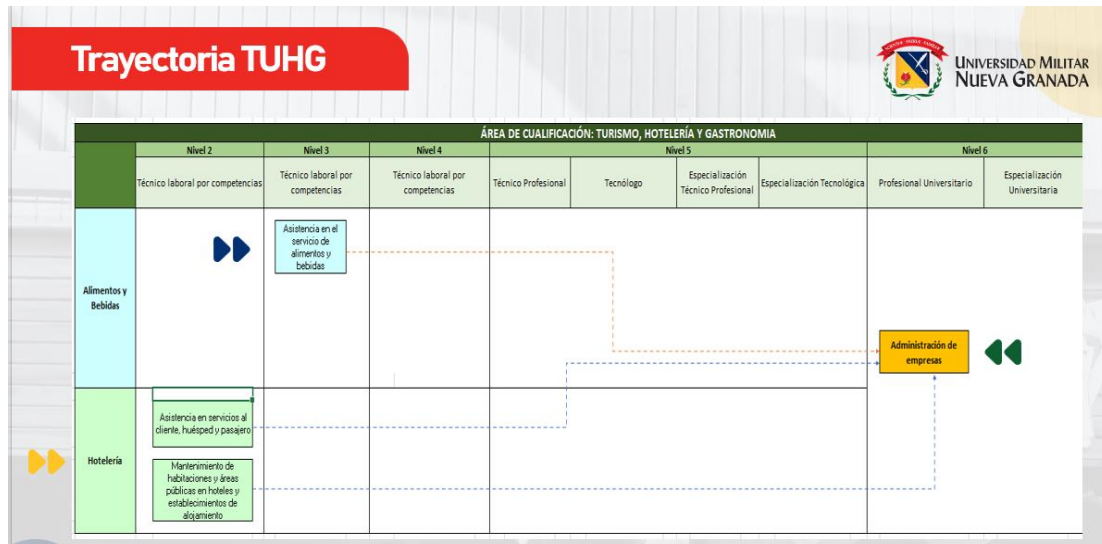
Trayectoria TUHG

UNIVERSIDAD MILITAR NUEVA GRANADA

ÁREA DE CUALIFICACIÓN: TURISMO, HOTELERÍA Y GASTRONOMIA

| | Nivel 2 | Nivel 3 | Nivel 4 | Nivel 5 | | | | Nivel 6 | |
|---|---|---|---|---|---|---|---|---|---|
| | Técnico laboral por competencias | Técnico laboral por competencias | Técnico laboral por competencias | Técnico Profesional | Tecnólogo | Especialización Técnico Profesional | Especialización Tecnológica | Profesional Universitario | Especialización Universitaria |
| Alimentos y Bebidas | | Asistencia en el servicio de alimentos y bebidas | | | | | | Administración de empresas | |
| Hotelería | Asistencia en servicios al cliente, huésped y pasajero; Mantenimiento de habitaciones y áreas públicas en hoteles y establecimientos de alojamiento | | | | | | | | |